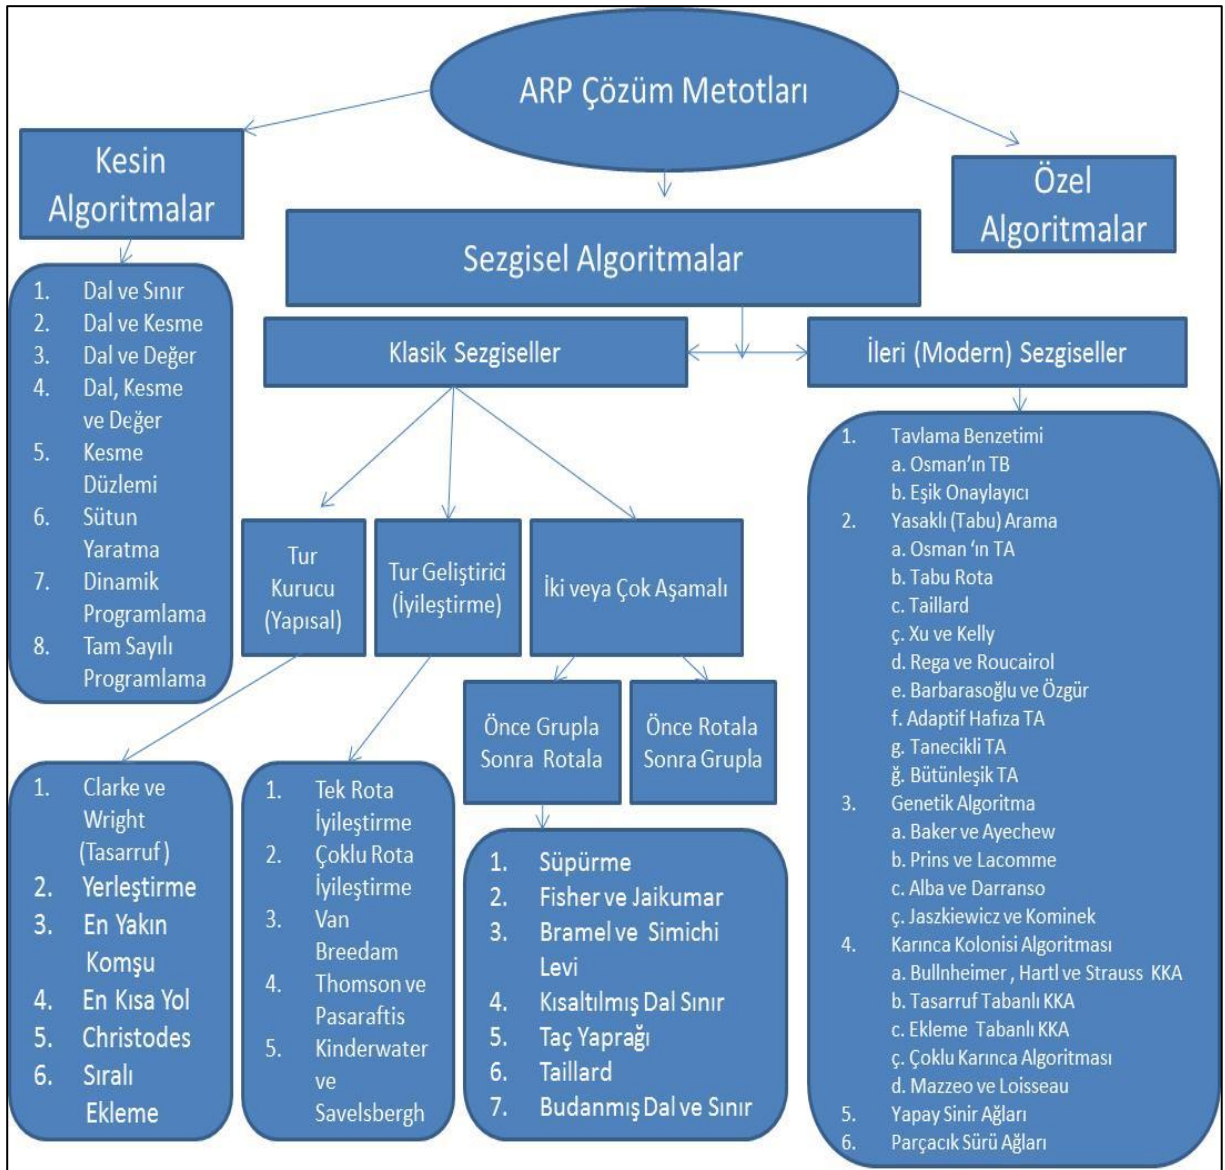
ARP Çözüm Metotları

Kesin Algoritmalar

1. Dal ve Sınır
2. Dal ve Kesme
3. Dal ve Değer
4. Dal, Kesme ve Değer
5. Kesme Düzlemi
6. Sütun Yaratma
7. Dinamik Programlama
8. Tam Sayılı Programlama

Sezgisel Algoritmalar

Özel Algoritmalar

Klasik Sezgiseller

İleri (Modern) Sezgiseller

Tur Kurucu (Yapısal)

Tur Geliştirici (İyileştirme)

İki veya Çok Aşamalı

Önce Grupla Sonra Rotala

Önce Rotala Sonra Grupla

1. Clarke ve Wright (Tasarruf)
2. Yerleştirme
3. En Yakın Komşu
4. En Kısa Yol
5. Christodes
6. Sıralı Ekleme

1. Tek Rota İyileştirme
2. Çoklu Rota İyileştirme
3. Van Breedam
4. Thomson ve Pasaraftis
5. Kinderwater ve Savelsbergh

1. Süpürme
2. Fisher ve Jaikumar
3. Bramel ve Simichi Levi
4. Kısaltılmış Dal Sınır
5. Taç Yaprağı
6. Taillard
7. Budanmış Dal ve Sınır

1. Tavlama Benzetimi
a. Osman'ın TB
b. Eşik Onaylayıcı
2. Yasaklı (Tabu) Arama
a. Osman 'ın TA
b. Tabu Rota
c. Taillard
ç. Xu ve Kelly
d. Rega ve Roucairol
e. Barbarasoğlu ve Özgür
f. Adaptif Hafıza TA
g. Tanecikli TA
ğ. Bütünleşik TA
3. Genetik Algoritma
a. Baker ve Ayechew
b. Prins ve Lacomme
c. Alba ve Darranso
ç. Jaszkiewicz ve Kominek
4. Karınca Kolonisi Algoritması
a. Bullnheimer , Hartl ve Strauss KKA
b. Tasarruf Tabanlı KKA
c. Ekleme Tabanlı KKA
ç. Çoklu Karınca Algoritması
d. Mazzeo ve Loisseau
5. Yapay Sinir Ağları
6. Parçacık Sürü Ağları